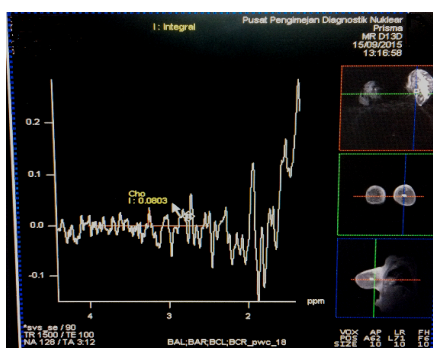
I : Integral

Pusat Pengimejan Diagnostik Nuklear
Prisma
MR D13D
15/09/2015
13:16:58

0.2
0.1
0.0
-0.1

Cho
I : 0.0803

4
3
2
ppm

*svs_se / 90
TR 1500 / TE 100
NA 128 / TA 3:12

BAL;BAR;BCL;BCR_pwc_18

| VOX | AP | LR | FH |
|---|---|---|---|
| POS | A62 | L71 | F76 |
| SIZE | 10 | 10 | 10 |